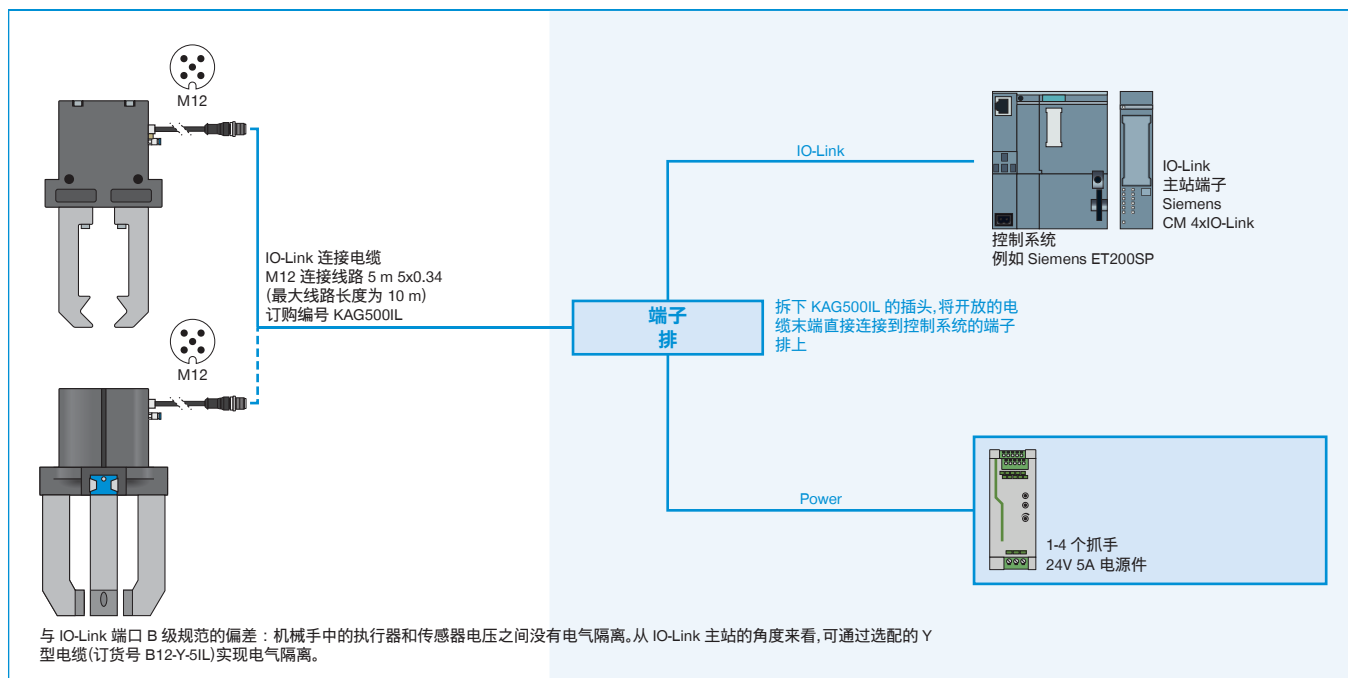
M12

M12

IO-Link 连接电缆
M12 连接线路 5 m 5x0.34
(最大线路长度为 10 m)
订购编号 KAG500IL

IO-Link

端子
排

拆下 KAG500IL 的插头,将开放的电缆末端直接连接到控制系统的端子排上

控制系统
例如 Siemens ET200SP

IO-Link
主站端子
Siemens
CM 4xIO-Link

Power

1-4 个抓手
24V 5A 电源件

与 IO-Link 端口 B 级规范的偏差：机械手中的执行器和传感器电压之间没有电气隔离。从 IO-Link 主站的角度来看,可通过选配的 Y 型电缆(订货号 B12-Y-5IL)实现电气隔离。